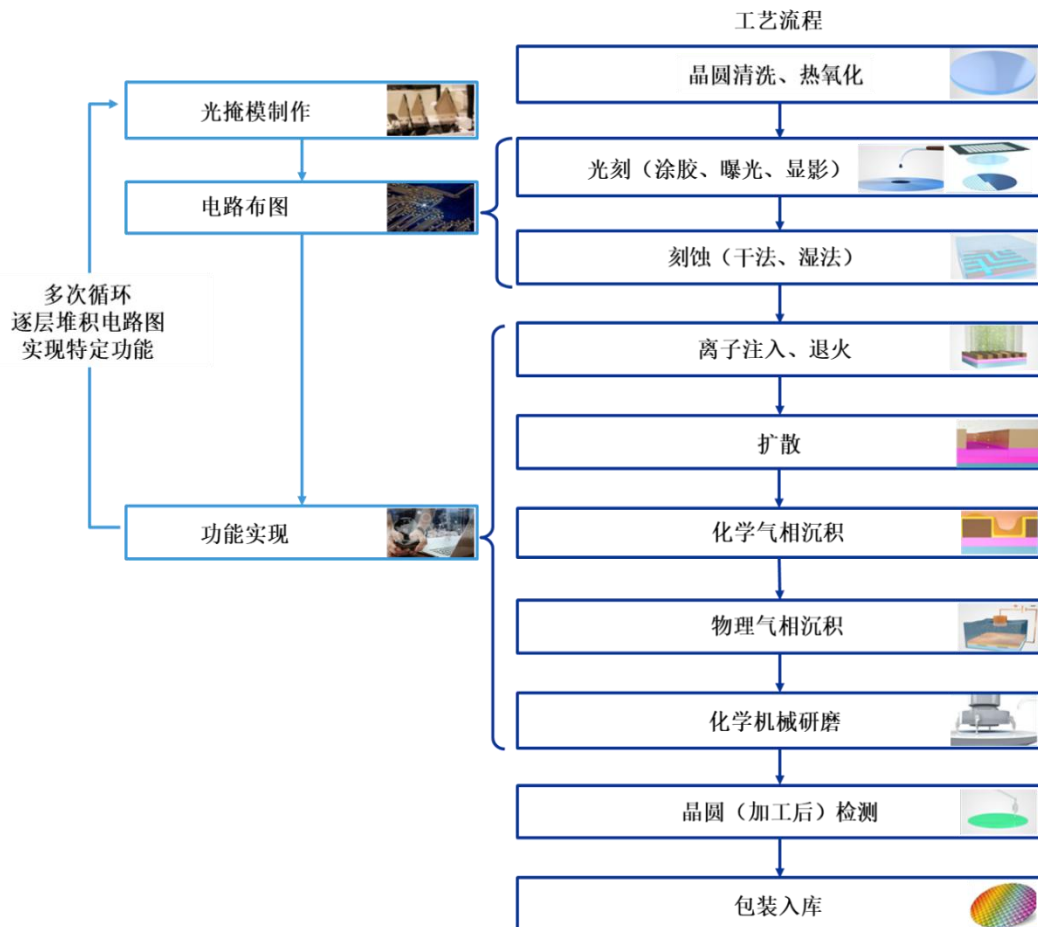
工艺流程

光掩模制作

电路布图

多次循环
逐层堆积电路图
实现特定功能

功能实现

晶圆清洗、热氧化

光刻（涂胶、曝光、显影）

刻蚀（干法、湿法）

离子注入、退火

扩散

化学气相沉积

物理气相沉积

化学机械研磨

晶圆（加工后）检测

包装入库